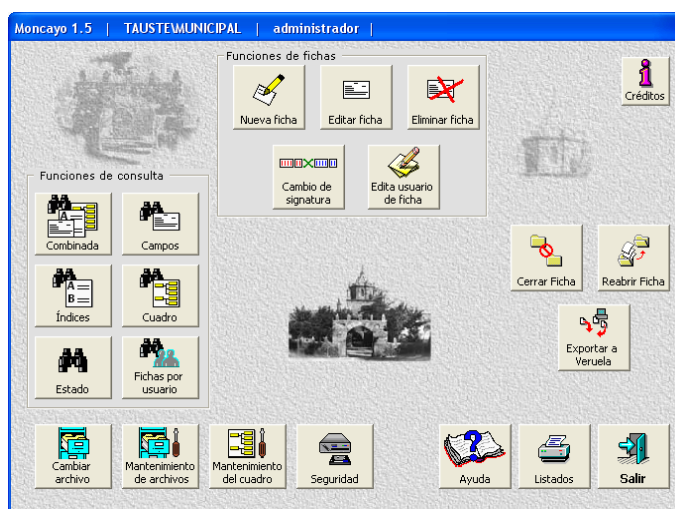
Moncayo 1.5 | TAUSTE\MUNICIPAL | administrador |

Funciones de fichas

Nueva ficha

Editar ficha

Eliminar ficha

Cambio de signatura

Edita usuario de ficha

Créditos

Funciones de consulta

Combinada

Campos

Índices

Cuadro

Estado

Fichas por usuario

Cerrar Ficha

Reabrir Ficha

Exportar a Veruela

Cambiar archivo

Mantenimiento de archivos

Mantenimiento del cuadro

Seguridad

Ayuda

Listados

Salir